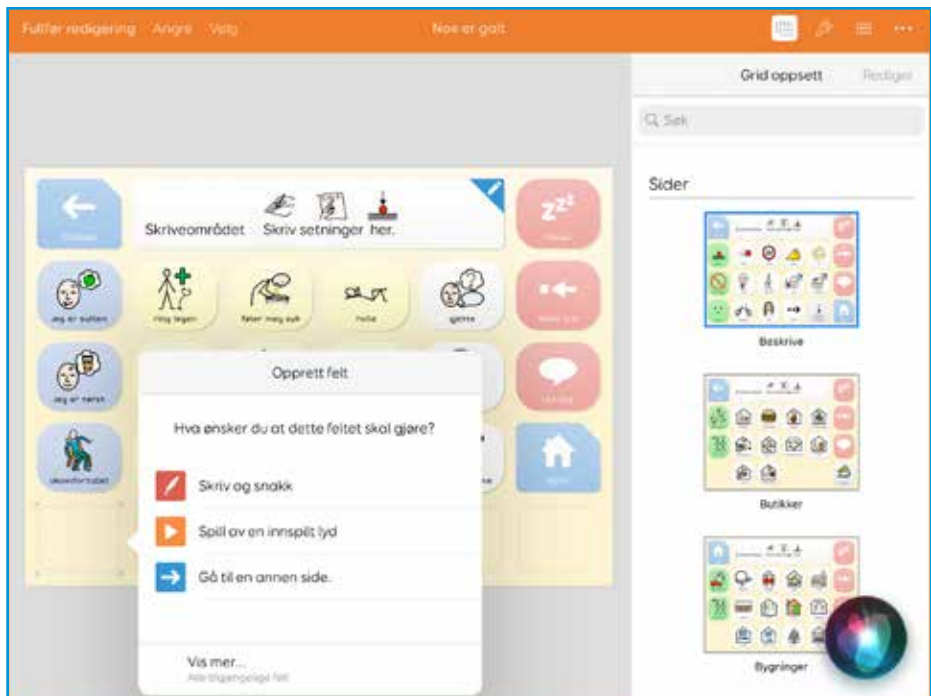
Fullfør redigering Angre Velg

Noe er galt

Grid oppsett Rediger

Søk

Sider

Skriveområdet Skriv setninger her.

Jeg er sulten

ring legen

føler meg syk

hoste

gjette

Jeg er tørst

Beskrive

Opprett felt

Hva ønsker du at dette feltet skal gjøre?

Skriv og snakk

Spill av en innspilt lyd

Gå til en annen side.

Butikker

Bygninger

Vis mer...
Alle tilgjengelige felt